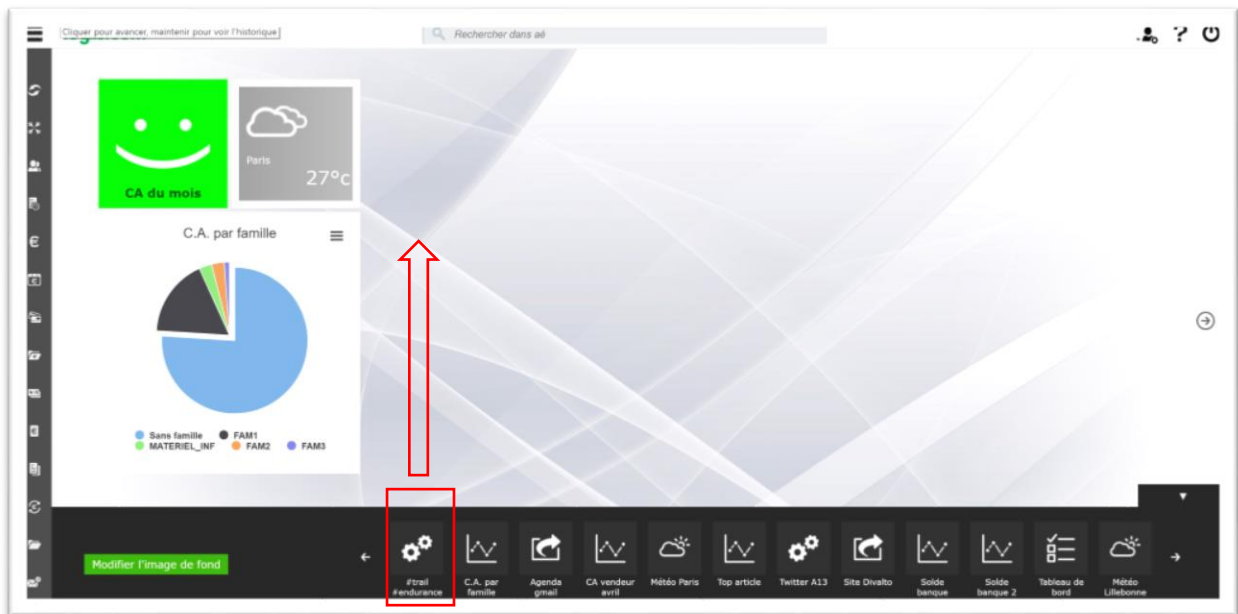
Cliquer pour avancer, maintenir pour voir l'historique

Rechercher dans aé

?

CA du mois

Paris
27°c

C.A. par famille

Sans famille
FAM1
MATERIEL_INF
FAM2
FAM3

Modifier l'image de fond

#trail #endurance

C.A. par famille

Agenda gmail

CA vendeur avril

Météo Paris

Top article

Twitter A13

Site Divalto

Solde banque

Solde banque 2

Tableau de bord

Météo Lillebonne